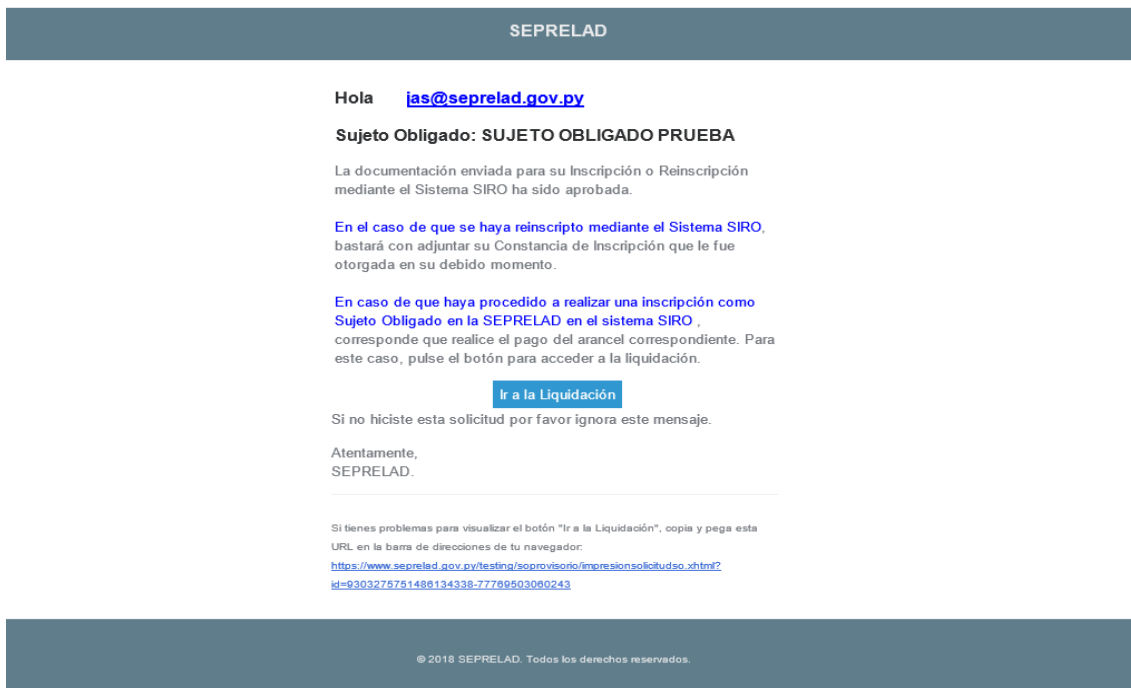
SEPRELAD

Hola jas@seprelad.gov.py

Sujeto Obligado: SUJETO OBLIGADO PRUEBA

La documentación enviada para su Inscripción o Reinscripción mediante el Sistema SIRO ha sido aprobada.

En el caso de que se haya reinscripto mediante el Sistema SIRO, bastará con adjuntar su Constancia de Inscripción que le fue otorgada en su debido momento.

En caso de que haya procedido a realizar una inscripción como Sujeto Obligado en la SEPRELAD en el sistema SIRO , corresponde que realice el pago del arancel correspondiente. Para este caso, pulse el botón para acceder a la liquidación.

Ir a la Liquidación

Si no hiciste esta solicitud por favor ignora este mensaje.

Atentamente,
SEPRELAD.

Si tienes problemas para visualizar el botón "Ir a la Liquidación", copia y pega esta URL en la barra de direcciones de tu navegador:
https://www.seprelad.gov.py/testing/soprovisorio/impresionsolicitudso.xhtml?id=9303275751486134338-7776950306024З

© 2018 SEPRELAD. Todos los derechos reservados.